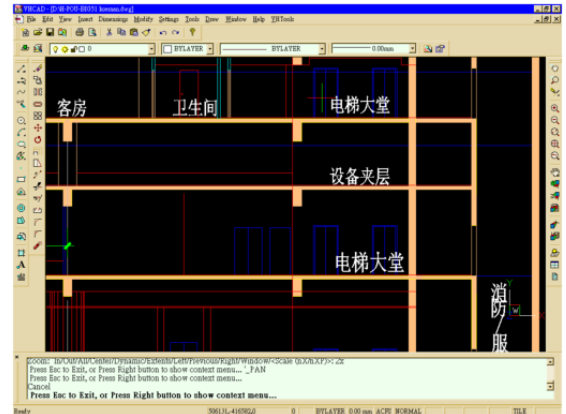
YHCAD - [D:\M-POU-E0031 houmian.dwg]

File Edit View Insert Dimensions Modify Settings Tools Draw Window Help YHTools

0

BYLAYER

BYLAYER

0.00mm

客房

卫生间

电梯大堂

设备夹层

电梯大堂

消防服

Zoom: In/Out/All/Center/Dynamic/Extents/Left/Previous/Right/Window/<Scale (nX/nXP)>: 2x
Press Esc to Exit, or Press Right button to show context menu... '_PAN
Press Esc to Exit, or Press Right button to show context menu...
Cancel
Press Esc to Exit, or Press Right button to show context menu...

Ready

BYLAYER 0.00 mm ACFU NORMAL

TILE